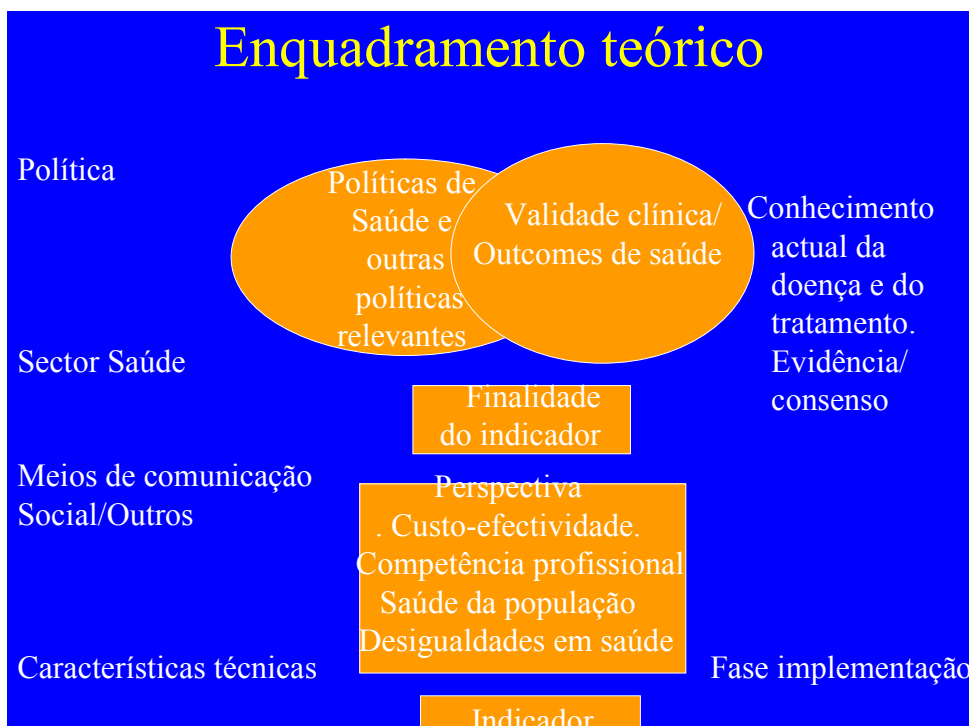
Enquadramento teórico

Política

Políticas de Saúde e outras políticas relevantes

Validade clínica/ Outcomes de saúde

Conhecimento actual da doença e do tratamento. Evidência/ consenso

Sector Saúde

Finalidade do indicador

Meios de comunicação Social/Outros

Perspectiva
. Custo-efectividade.
Competência profissional
Saúde da população
Desigualdades em saúde

Características técnicas

Fase implementação

Indicador